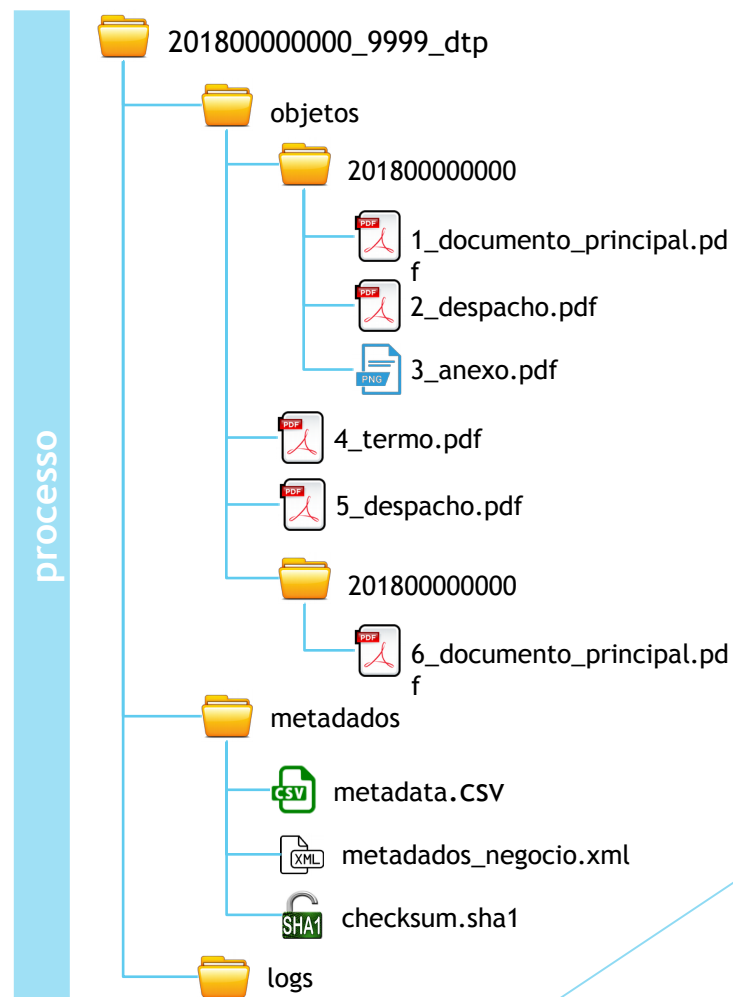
processo

201800000000_9999_dtp

objetos

201800000000

PDF 1_documento_principal.pdf

PDF 2_despacho.pdf

PNG 3_anexo.pdf

PDF 4_termo.pdf

PDF 5_despacho.pdf

201800000000

PDF 6_documento_principal.pdf

metadados

CSV metadata.CSV

XML metadados_negocio.xml

SHA1 checksum.sha1

logs